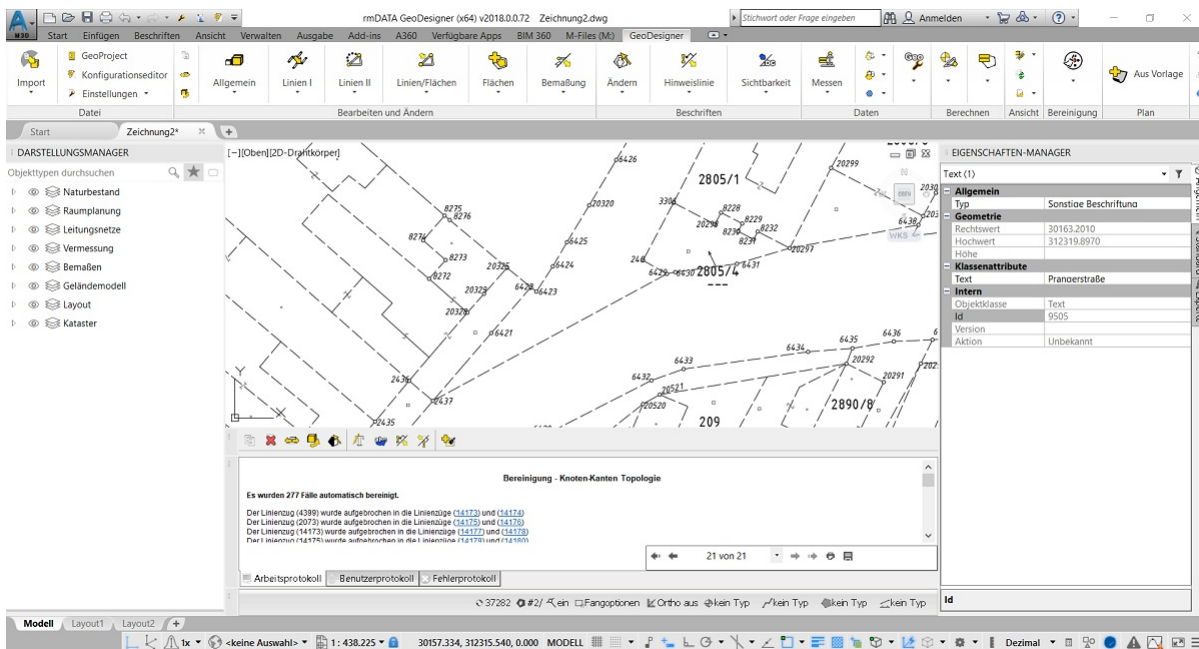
rmDATA GeoDesigner (x64) v2018.0.0.72 Zeichnung2.dwg
Stichwort oder Frage eingeben
Anmelden

Start Einfügen Beschriften Ansicht Verwalten Ausgabe Add-ins A360 Verfügbare Apps BIM 360 M-Files (M:) GeoDesigner

Import
GeoProject
Konfigurationseditor
Einstellungen
Datei
Allgemein Linien I Linien II Linien/Flächen Flächen Bemaßung Ändern
Bearbeiten und Ändern
Hinweislinie Sichtbarkeit
Beschriften
Messen
Daten
Berechnen
Ansicht
Bereinigung
Aus Vorlage
Plan

Start Zeichnung2*

DARSTELLUNGSMANAGER
Objekttypen durchsuchen
Naturbestand
Raumplanung
Leitungsnetze
Vermessung
Bemaßen
Geländemodell
Layout
Kataster

[−][Oben][2D-Drahtkörper]

8426 20299 2805/1 20320 3306 8228 20296 8229 8232 8231 20297 6438 8275 8276 8274 8273 20325 8425 8424 8272 20324 6423 20323 6421 248 6429 6430 28057 6431 6435 6436 6434 20292 6433 6432 20521 20291 20520 2890/8 2436 8437 8435 209
WKS

Bereinigung - Knoten-Kanten Topologie
Es wurden 277 Fälle automatisch bereinigt.
Der Linienzug (4399) wurde aufgebrochen in die Linienzüge (14173) und (14174)
Der Linienzug (2073) wurde aufgebrochen in die Linienzüge (14175) und (14176)
Der Linienzug (14173) wurde aufgebrochen in die Linienzüge (14177) und (14178)
Der Linienzug (14175) wurde aufgebrochen in die Linienzüge (14179) und (14180)

21 von 21

Arbeitsprotokoll Benutzerprotokoll Fehlerprotokoll

37282 #2/ ein Fangoptionen Ortho aus kein Typ kein Typ kein Typ kein Typ

EIGENSCHAFTEN-MANAGER
Text (1)

| Allgemein | |
|---|---|
| Typ | Sonstige Beschriftung |
| Geometrie | |
| Rechtswert | 30163.2010 |
| Hochwert | 312319.8970 |
| Höhe | |
| Klassenattribute | |
| Text | Prangerstraße |
| Intern | |
| Objektklasse | Text |
| Id | 9505 |
| Version | |
| Aktion | Unbekannt |

Id

Modell Layout1 Layout2
1x <keine Auswahl> 1 : 438.225 30157.334, 312315.540, 0.000 MODELL Dezimal